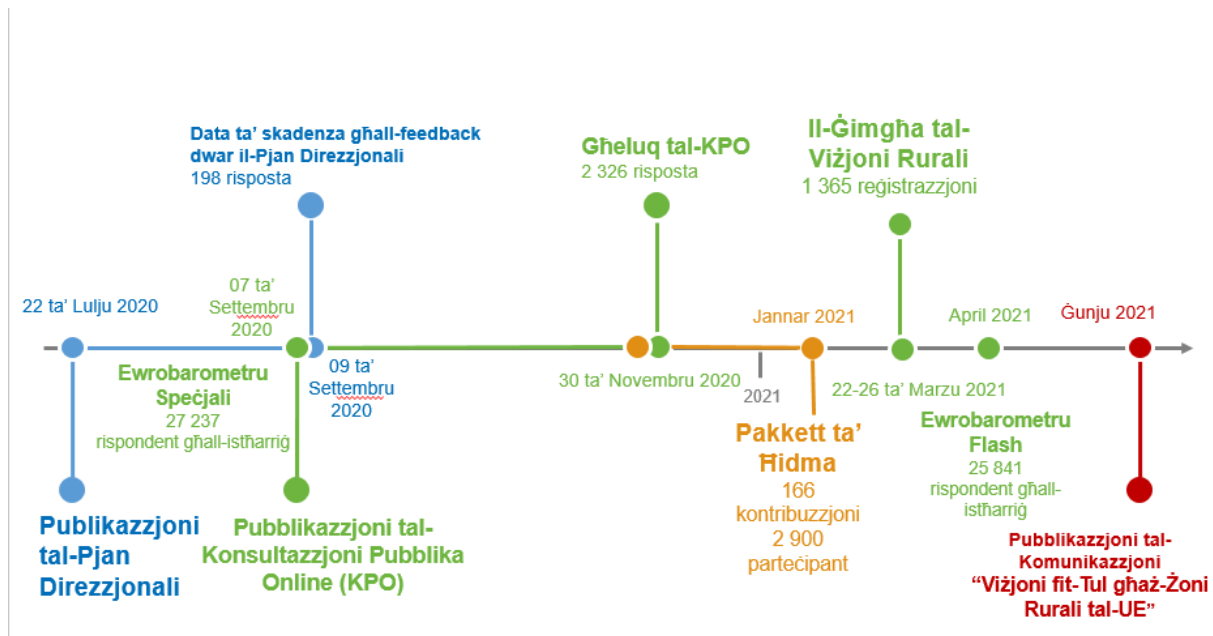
Data ta' skadenza għall-feedback dwar il-Pjan Direzzjonali
198 risposta

Għeluq tal-KPO
2 326 risposta

Il-Ġimgħa tal-Viżjoni Rurali
1 365 reġistrazzjoni

22 ta' Lulju 2020

07 ta' Settembru 2020

09 ta' Settembru 2020

30 ta' Novembru 2020

Jannar 2021

2021

April 2021

22-26 ta' Marzu 2021

Ġunju 2021

Ewrobarometru Speċjali
27 237
rispondent għall-istħarriġ

Publikazzjoni tal-Pjan Direzzjonali

Pubblikazzjoni tal-Konsultazzjoni Pubblika Online (KPO)

Pakkett ta' Ħidma
166
kontribuzzjoni
2 900
parteċipant

Ewrobarometru Flash
25 841
rispondent għall-istħarriġ

Pubblikazzjoni tal-Komunikazzjoni
"Viżjoni fit-Tul għaż-Żoni Rurali tal-UE"